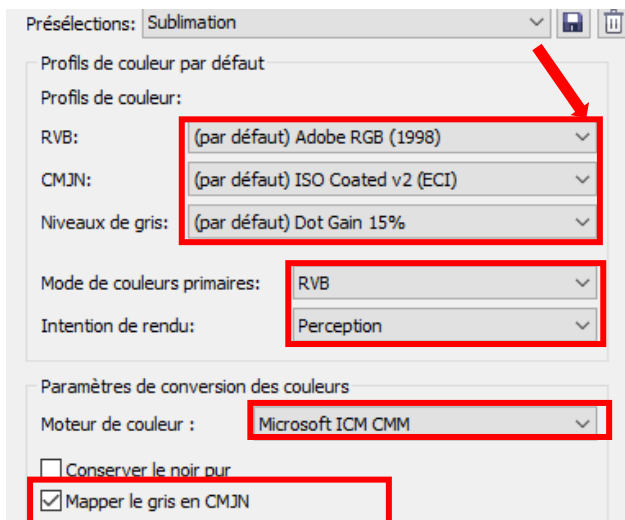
Présélections: Sublimation

Profils de couleur par défaut

Profils de couleur:

RVB: (par défaut) Adobe RGB (1998)

CMJN: (par défaut) ISO Coated v2 (ECI)

Niveaux de gris: (par défaut) Dot Gain 15%

Mode de couleurs primaires: RVB

Intention de rendu: Perception

Paramètres de conversion des couleurs

Moteur de couleur : Microsoft ICM CMM

Conserver le noir pur

Mapper le gris en CMJN